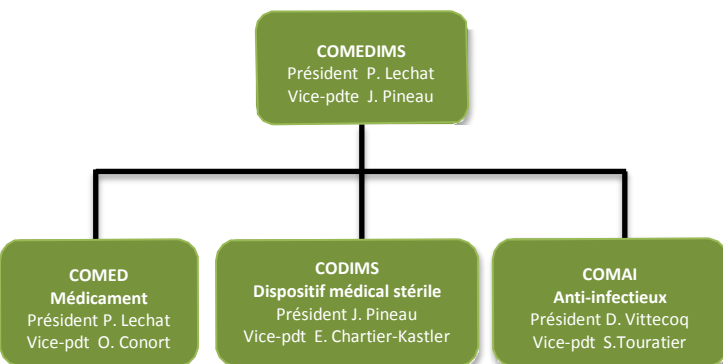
COMEDIMS
Président P. Lechat
Vice-pdte J. Pineau

COMED
Médicament
Président P. Lechat
Vice-pdt O. Conort

CODIMS
Dispositif médical stérile
Président J. Pineau
Vice-pdt E. Chartier-Kastler

COMAI
Anti-infectieux
Président D. Vittecoq
Vice-pdt S.Touratier